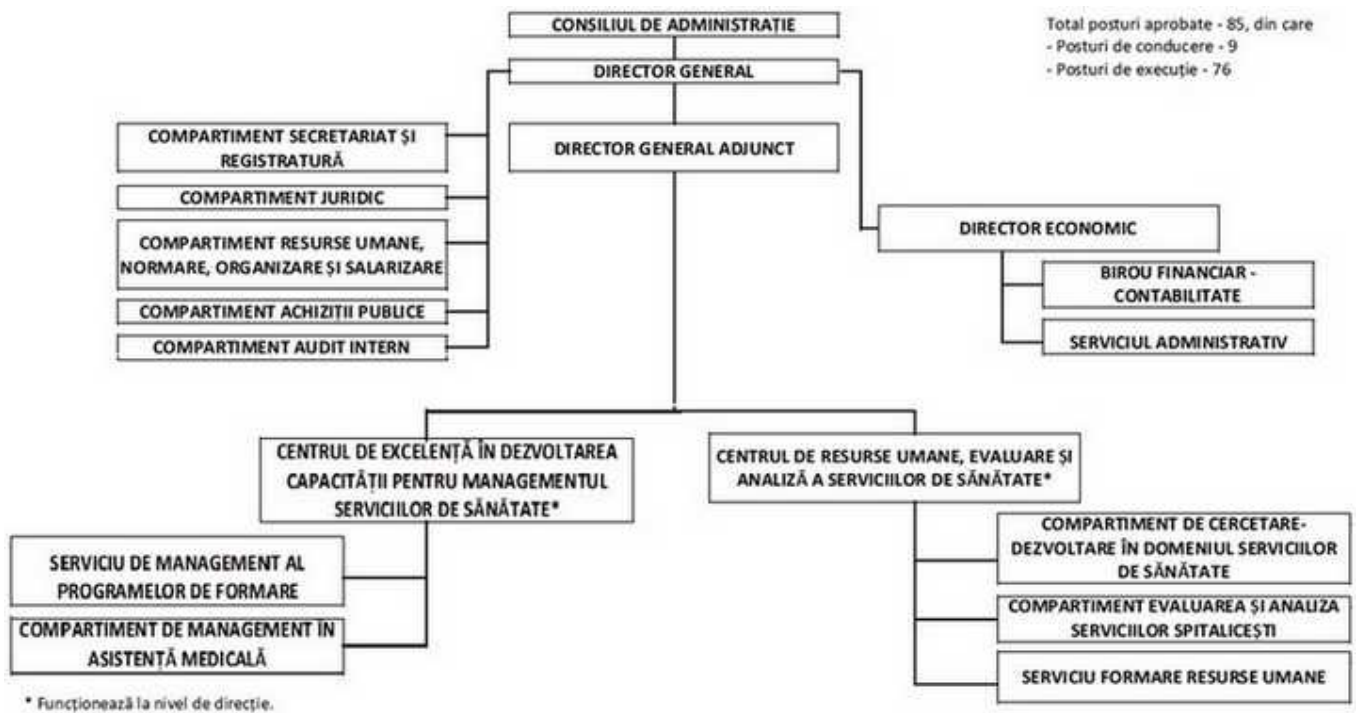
CONSILIUL DE ADMINISTRAȚIE

Total posturi aprobate - 85, din care
- Posturi de conducere - 9
- Posturi de execuție - 76

DIRECTOR GENERAL

COMPARTIMENT SECRETARIAT ȘI REGISTRATURĂ

DIRECTOR GENERAL ADJUNCT

COMPARTIMENT JURIDIC

COMPARTIMENT RESURSE UMANE, NORMARE, ORGANIZARE ȘI SALARIZARE

DIRECTOR ECONOMIC

BIROU FINANCIAR - CONTABILITATE

COMPARTIMENT ACHIZITII PUBLICE

COMPARTIMENT AUDIT INTERN

SERVICIUL ADMINISTRATIV

CENTRUL DE EXCELENȚĂ ÎN DEZVOLTAREA CAPACITĂȚII PENTRU MANAGEMENTUL SERVICIILOR DE SĂNĂTATE*

CENTRUL DE RESURSE UMANE, EVALUARE ȘI ANALIZĂ A SERVICIILOR DE SĂNĂTATE*

SERVICIU DE MANAGEMENT AL PROGRAMELOR DE FORMARE

COMPARTIMENT DE CERCETARE-DEZVOLTARE ÎN DOMENIUL SERVICIILOR DE SĂNĂTATE

COMPARTIMENT DE MANAGEMENT ÎN ASISTENȚĂ MEDICALĂ

COMPARTIMENT EVALUAREA ȘI ANALIZA SERVICIILOR SPITALICEȘTI

SERVICIU FORMARE RESURSE UMANE

* Funcționează la nivel de direcție.